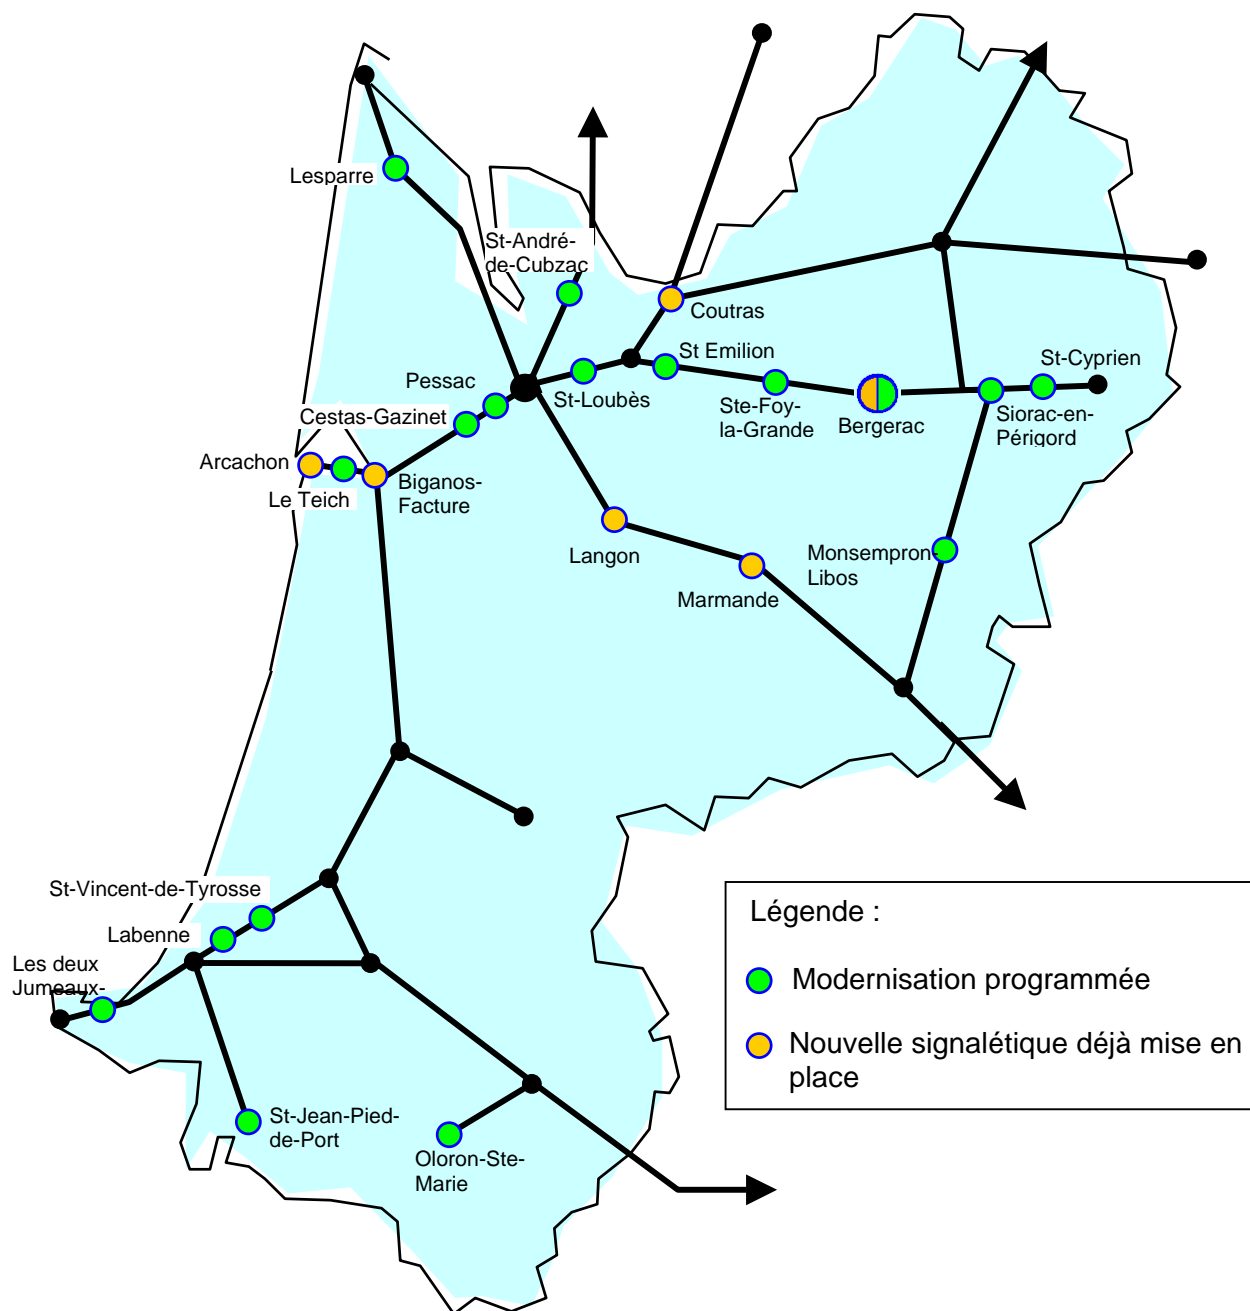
Lesparre

St-André-de-Cubzac

Coutras

St Emilion

St-Cyprien

Pessac

St-Loubès

Ste-Foy-la-Grande

Bergerac

Siorac-en-Périgord

Cestas-Gazinet

Arcachon

Le Teich

Biganos-Facture

Langon

Marmande

Monsempron-Libos

St-Vincent-de-Tyrosse

Labenne

Les deux Jumeaux-

St-Jean-Pied-de-Port

Oloron-Ste-Marie

Légende :

Modernisation programmée

Nouvelle signalétique déjà mise en place